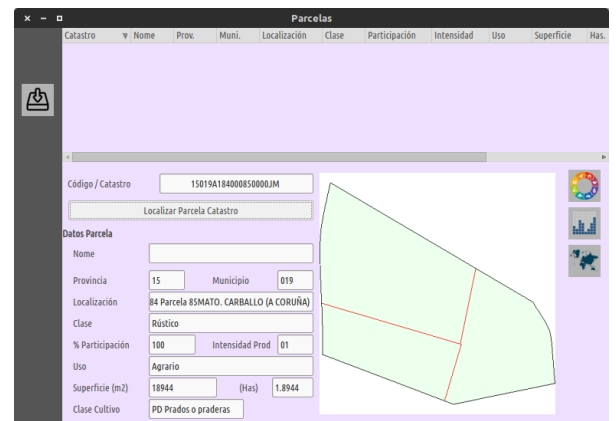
× − □ Parcelas

| Catastro | Nome | Prov. | Muni. | Localización | Clase | Participación | Intensidad | Uso | Superficie | Has. |
|---|---|---|---|---|---|---|---|---|---|---|

Código / Catastro 15019A184000850000JM

Localizar Parcela Catastro

Datos Parcela

Nome

Provincia 15 Municipio 019

Localización 84 Parcela 85MATO. CARBALLO (A CORUÑA)

Clase Rústico

% Participación 100 Intensidad Prod 01

Uso Agrario

Superficie (m2) 18944 (Has) 1.8944

Clase Cultivo PD Prados o praderas